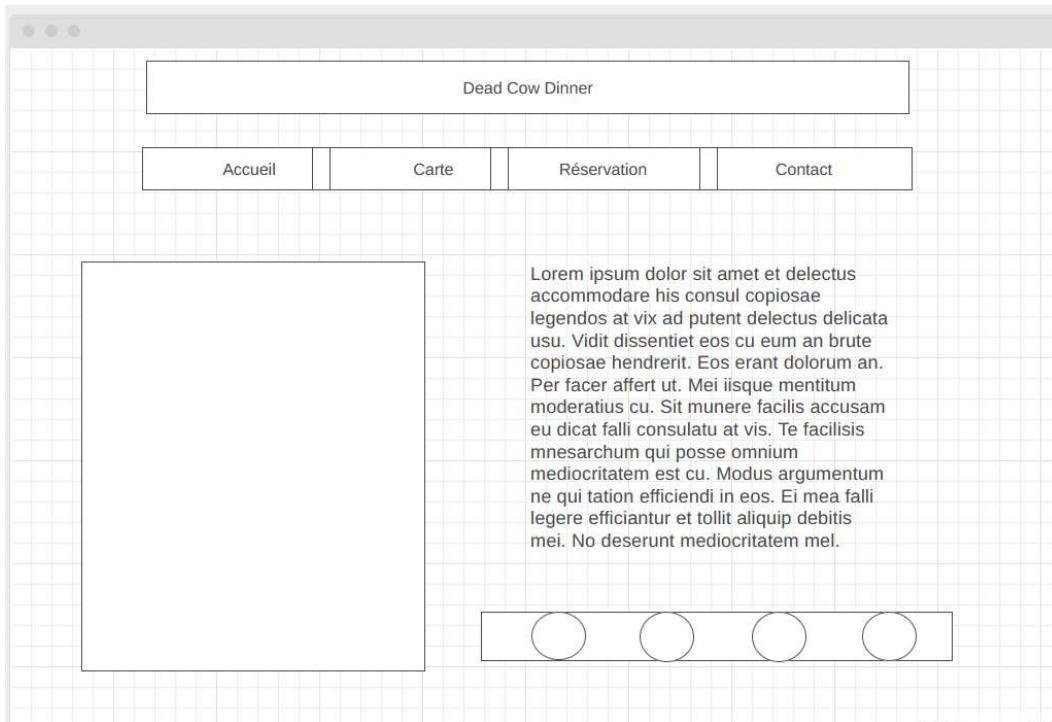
Dead Cow Dinner

Accueil

Carte

Réservation

Contact

Lorem ipsum dolor sit amet et delectus accommodare his consul copiosae legendos at vix ad putent delectus delicata usu. Vidit dissentiet eos cu eum an brute copiosae hendrerit. Eos erant dolorum an. Per facer affert ut. Mei iisque mentitum moderatius cu. Sit munere facilis accusam eu dicat falli consulatu at vis. Te facilisis mnesarchum qui posse omnium mediocritatem est cu. Modus argumentum ne qui tation efficiendi in eos. Ei mea falli legere efficiantur et tollit aliquip debitis mei. No deserunt mediocritatem mel.